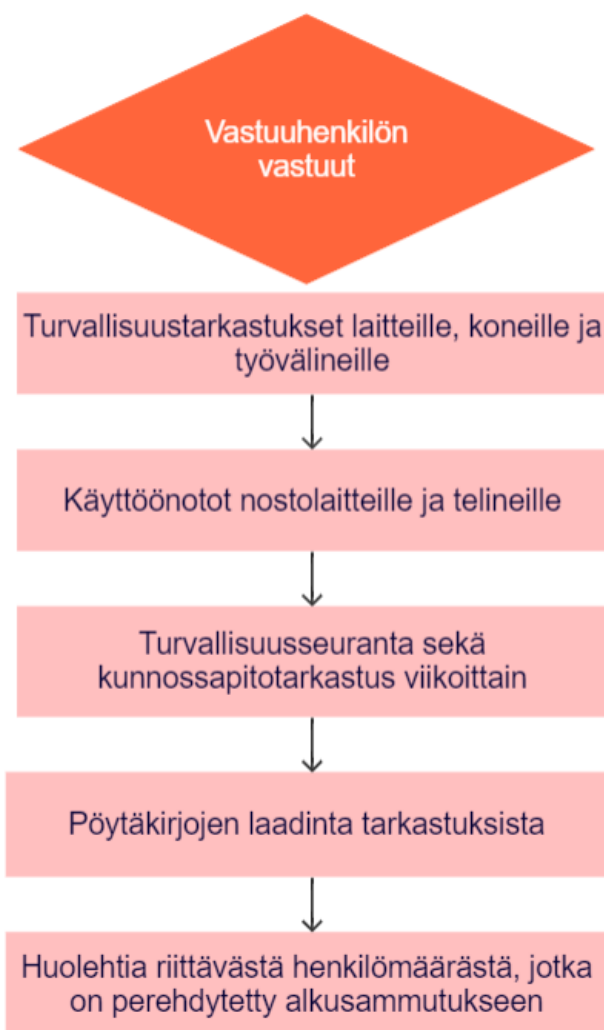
Vastuuhenkilön vastuut

Turvallisuustarkastukset laitteille, koneille ja työvälineille

Käyttöönotot nostolaitteille ja telineille

Turvallisuusseuranta sekä kunnossapitotarkastus viikoittain

Pöytäkirjojen laadinta tarkastuksista

Huolehtia riittävästä henkilömäärästä, jotka on perehdytetty alkusammutukseen